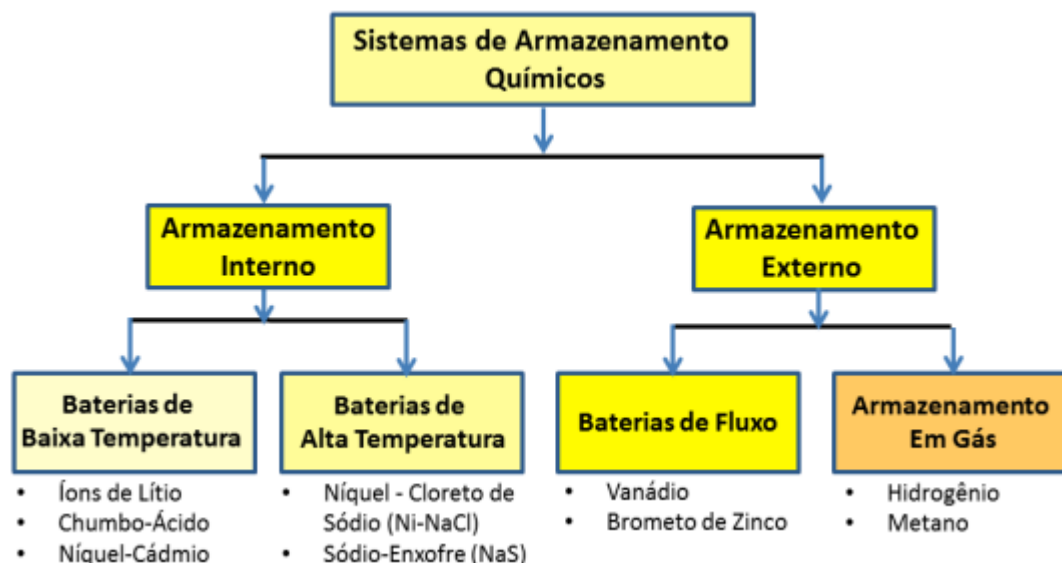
Sistemas de Armazenamento Químicos

Armazenamento Interno

Armazenamento Externo

Baterias de Baixa Temperatura

- Íons de Lítio
- Chumbo-Ácido
- Níquel-Cádmio

Baterias de Alta Temperatura

- Níquel - Cloreto de Sódio (Ni-NaCl)
- Sódio-Enxofre (NaS)

Baterias de Fluxo

- Vanádio
- Brometo de Zinco

Armazenamento Em Gás

- Hidrogênio
- Metano